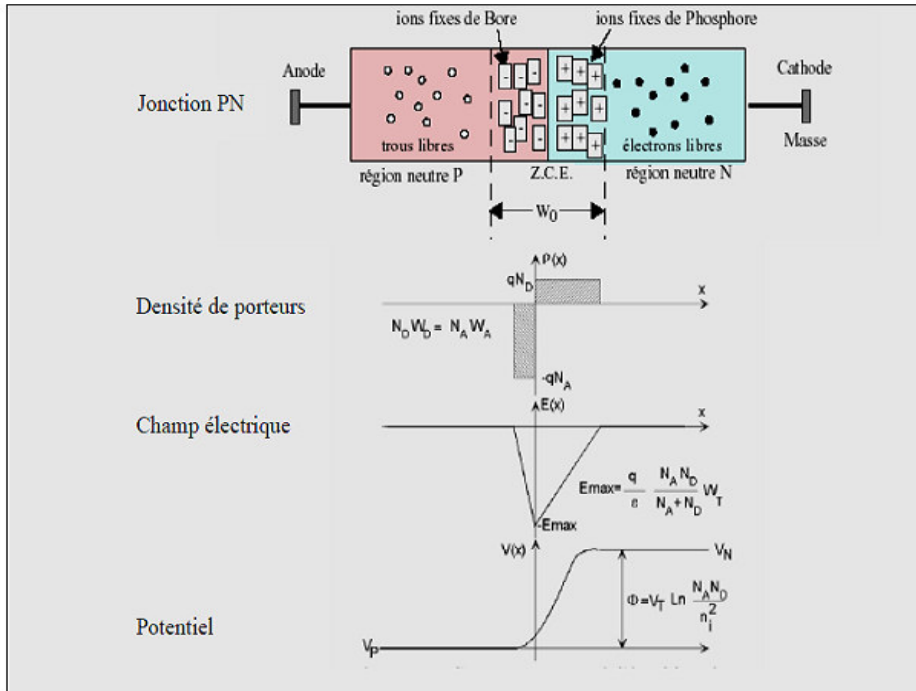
ions fixes de Bore

ions fixes de Phosphore

Anode

Cathode

Jonction PN

trous libres

électrons libres

Masse

région neutre P

Z.C.E.

région neutre N

$W_0$

$P(x)$

$qN_D$

$x$

Densité de porteurs

$N_D W_D = N_A W_A$

$-qN_A$

$E(x)$

$x$

Champ électrique

$Emax = \frac{q}{\varepsilon} \frac{N_A N_D}{N_A + N_D} W_T$

$-Emax$

$V(x)$

$V_N$

$\Phi = V_T \, Ln \frac{N_A N_D}{n_i^2}$

Potentiel

$V_P$